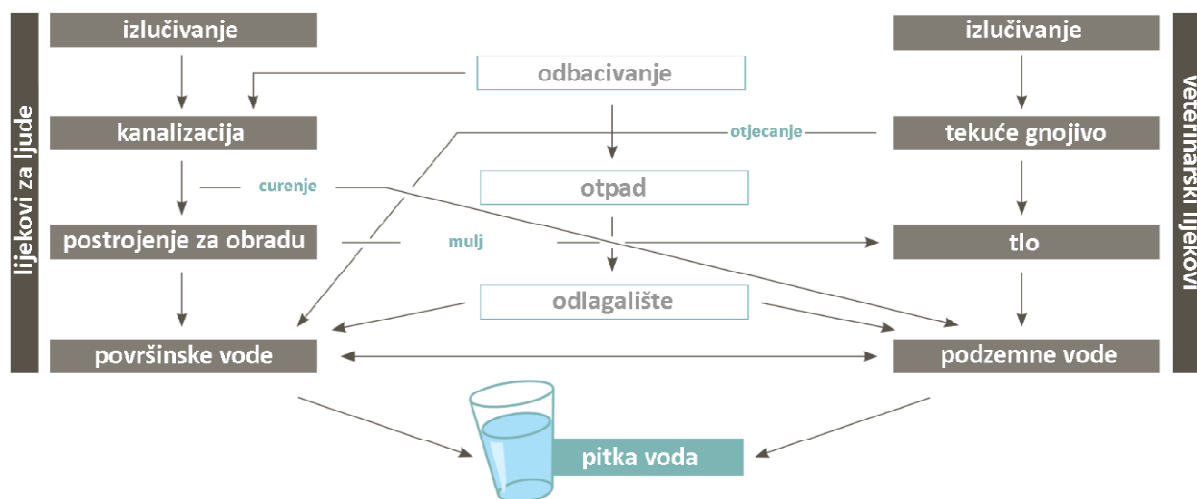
lijekovi za ljude

izlučivanje

kanalizacija

postrojenje za obradu

površinske vode

odbacivanje

otpad

odlagalište

curenje

otjecanje

mulj

veterinarski lijekovi

izlučivanje

tekuće gnojivo

tlo

podzemne vode

pitka voda